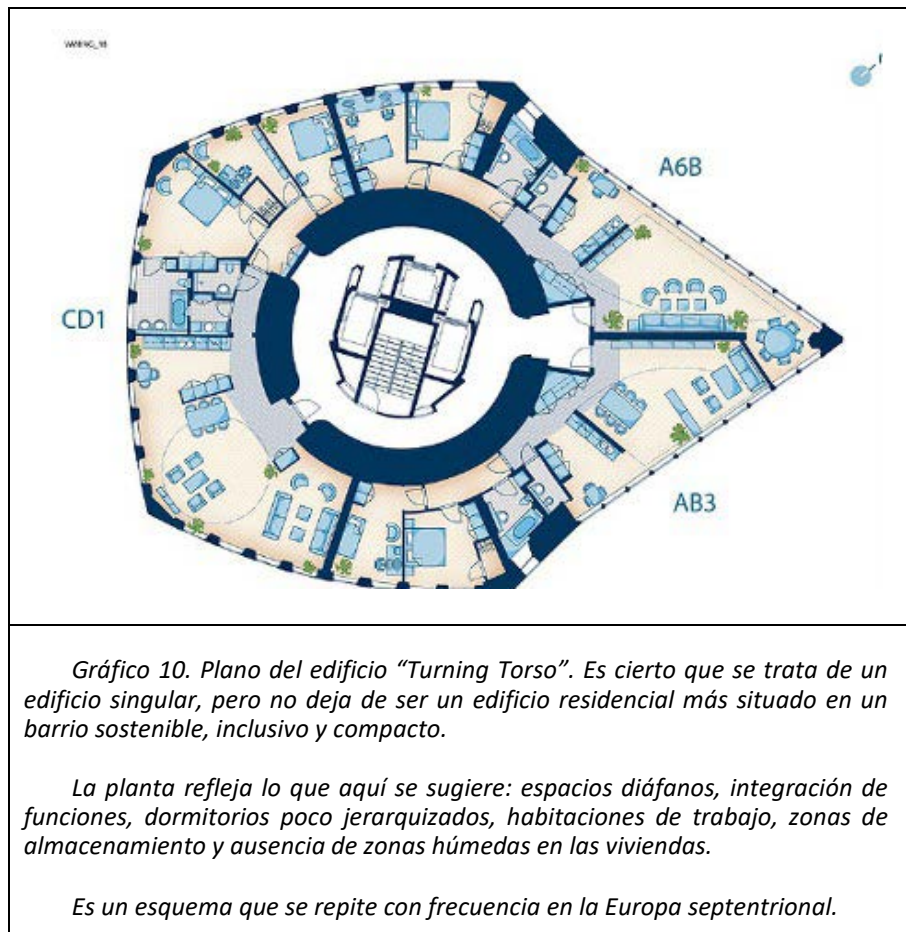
W8HC_18

A6B

CD1

AB3

Gráfico 10. Plano del edificio "Turning Torso". Es cierto que se trata de un edificio singular, pero no deja de ser un edificio residencial más situado en un barrio sostenible, inclusivo y compacto.

La planta refleja lo que aquí se sugiere: espacios diáfanos, integración de funciones, dormitorios poco jerarquizados, habitaciones de trabajo, zonas de almacenamiento y ausencia de zonas húmedas en las viviendas.

Es un esquema que se repite con frecuencia en la Europa septentrional.